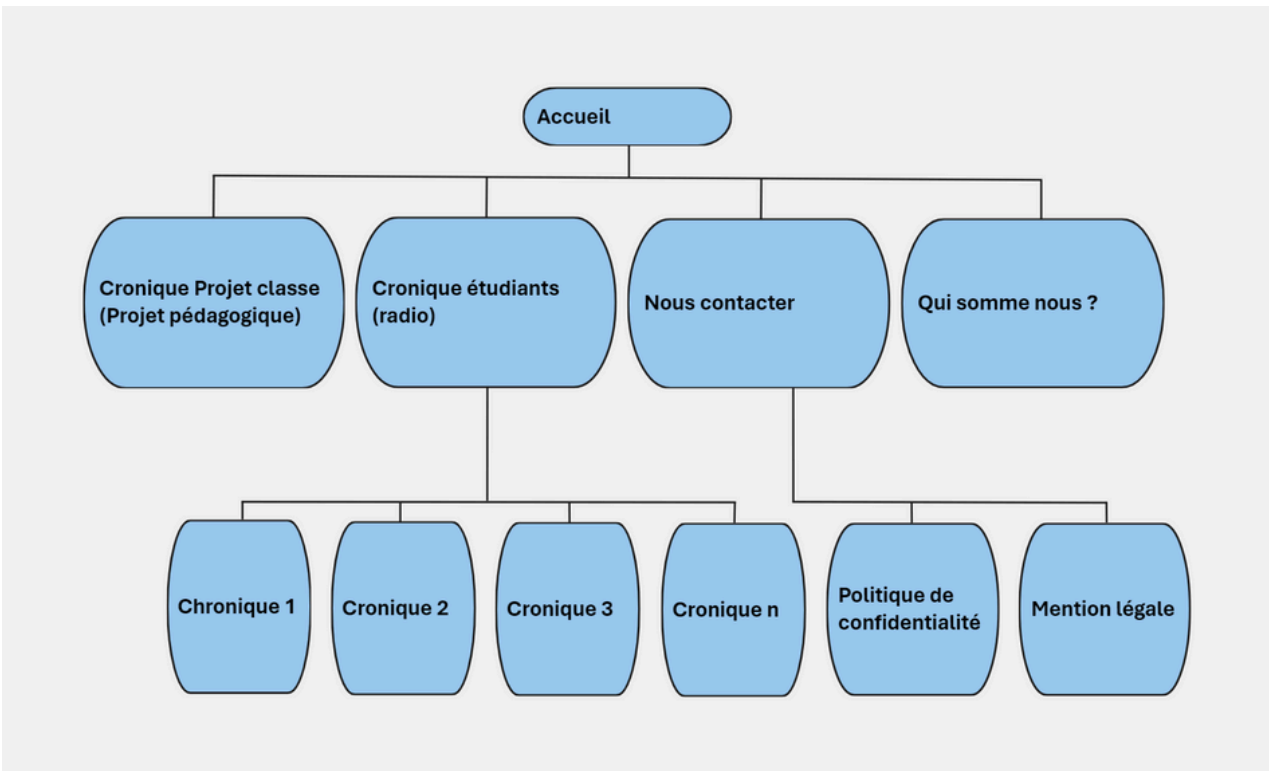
Accueil

Cronique Projet classe (Projet pédagogique)

Cronique étudiants (radio)

Nous contacter

Qui somme nous ?

Chronique 1

Cronique 2

Cronique 3

Cronique n

Politique de confidentialité

Mention légale